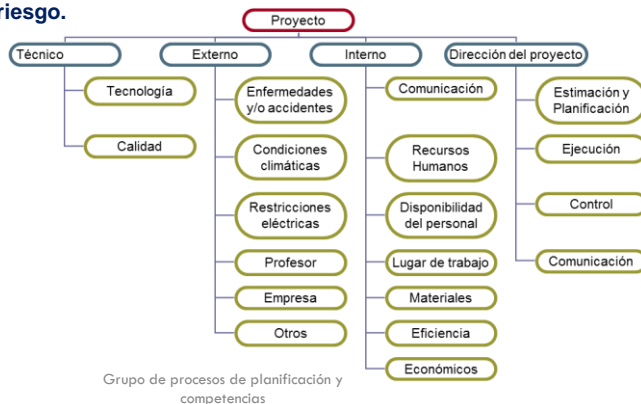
riesgo.

Proyecto

Técnico

Tecnología

Calidad

Externo

Enfermedades y/o accidentes

Condiciones climáticas

Restricciones eléctricas

Profesor

Empresa

Otros

Interno

Comunicación

Recursos Humanos

Disponibilidad del personal

Lugar de trabajo

Materiales

Eficiencia

Económicos

Dirección del proyecto

Estimación y Planificación

Ejecución

Control

Comunicación

Grupo de procesos de planificación y competencias